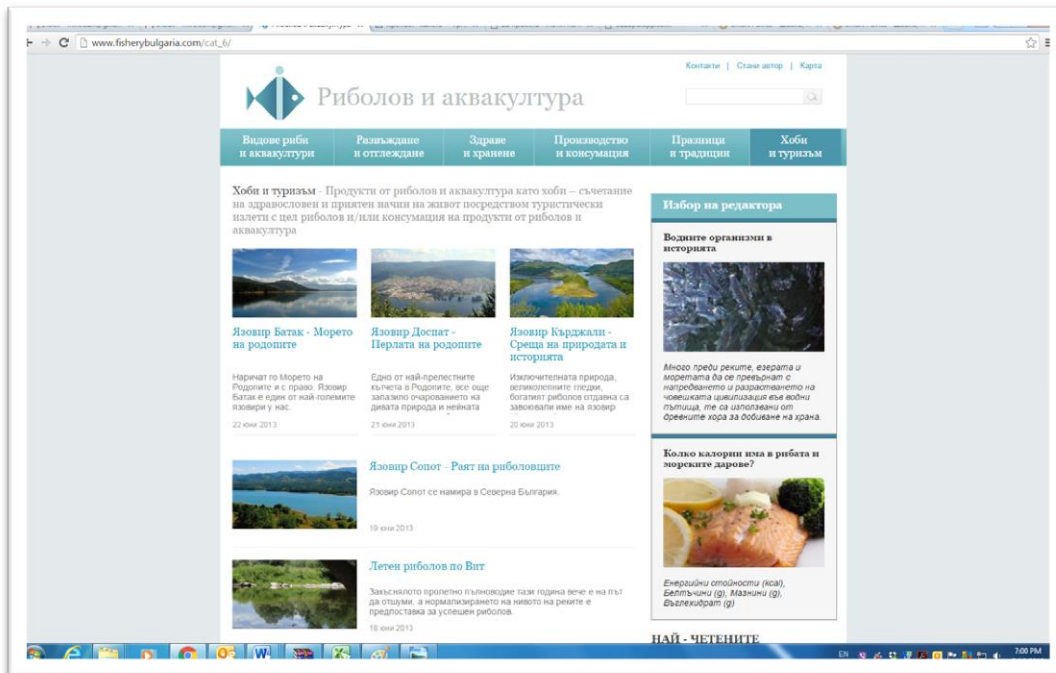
www.fisherybulgaria.com/cat_6/

Контакти | Стани автор | Карта

Риболов и аквакултура

Видове риби и аквакултури | Развъждане и отглеждане | Здраве и хранене | Производство и консумация | Празници и традиции | Хоби и туризъм

Хоби и туризъм - Продукти от риболов и аквакултура като хоби – съчетание на здравословен и приятен начин на живот посредством туристически излети с цел риболов и/или консумация на продукти от риболов и аквакултура

Язовир Батак - Морето на родопите

Наричат го Морето на Родопите и с право. Язовир Батак е един от най-големите язовири у нас.

22 юни 2013

Язовир Доспат - Перлата на родопите

Едно от най-прелестните кътчета в Родопите, все още запазило очарованието на дивата природа и нейната

21 юни 2013

Язовир Кърджали - Среща на природата и историята

Изключителната природа, великолепните гледки, богатият риболов отдавна са завоювали име на язовир

20 юни 2013

Язовир Сопот - Раят на риболовците

Язовир Сопот се намира в Северна България.

19 юни 2013

Летен риболов по Вит

Закъснялото пролетно пълноводие тази година вече е на път да отшуми, а нормализирането на нивото на реките е предпоставка за успешен риболов.

18 юни 2013

Избор на редактора

Водните организми в историята

Много преди реките, езерата и моретата да се превърнат с напредването и разрастването на човешката цивилизация във водни пътища, те са използвани от древните хора за добиване на храна.

Колко калории има в рибата и морските дарове?

Енергийни стойности (kcal), Белтъчини (g), Мазнини (g), Въглехидрат (g)

НАЙ - ЧЕТЕНИТЕ

EN 7:00 PM